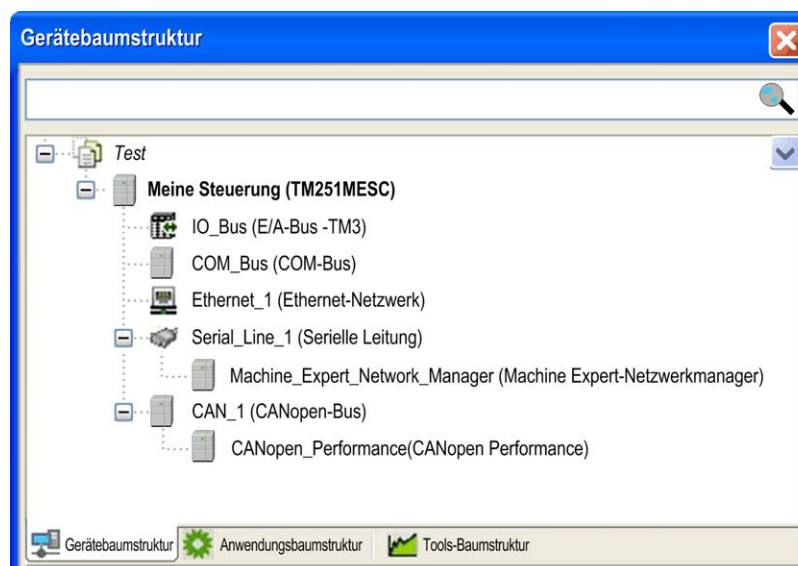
Gerätebaumstruktur

Test

Meine Steuerung (TM251MESC)

IO_Bus (E/A-Bus -TM3)

COM_Bus (COM-Bus)

Ethernet_1 (Ethernet-Netzwerk)

Serial_Line_1 (Serielle Leitung)

Machine_Expert_Network_Manager (Machine Expert-Netzwerkmanager)

CAN_1 (CANopen-Bus)

CANopen_Performance(CANopen Performance)

Gerätebaumstruktur | Anwendungsbaumstruktur | Tools-Baumstruktur